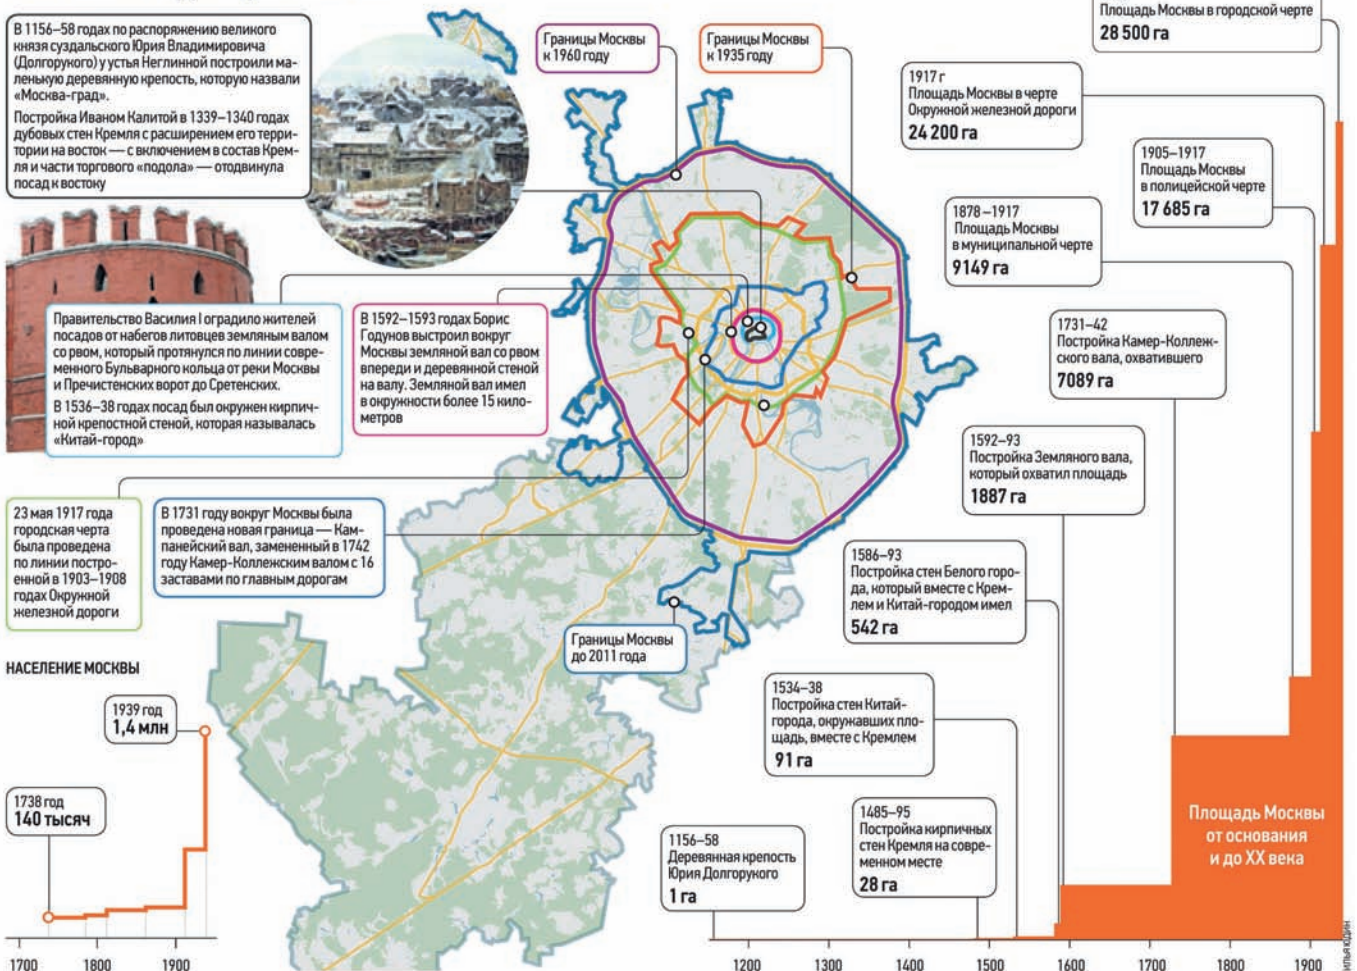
В 1156–58 годах по распоряжению великого князя суздальского Юрия Владимировича (Долгорукого) у устья Неглинной построили маленькую деревянную крепость, которую назвали «Москва-град».

Постройка Иваном Калитой в 1339–1340 годах дубовых стен Кремля с расширением его территории на восток — с включением в состав Кремля и части торгового «подола» — отодвинула посад к востоку

Границы Москвы к 1960 году

Границы Москвы к 1935 году

Площадь Москвы в городской черте
28 500 га

1917 г
Площадь Москвы в черте Окружной железной дороги
24 200 га

1905–1917
Площадь Москвы в полицейской черте
17 685 га

1878–1917
Площадь Москвы в муниципальной черте
9149 га

Правительство Василия I оградило жителей посадов от набегов литовцев земляным валом со рвом, который протянулся по линии современного Бульварного кольца от реки Москвы и Пречистенских ворот до Сретенских.

В 1536–38 годах посад был окружен кирпичной крепостной стеной, которая называлась «Китай-город»

В 1592–1593 годах Борис Годунов выстроил вокруг Москвы земляной вал со рвом впереди и деревянной стеной на валу. Земляной вал имел в окружности более 15 километров

1731–42
Постройка Камер-Коллежского вала, охватившего
7089 га

1592–93
Постройка Земляного вала, который охватил площадь
1887 га

23 мая 1917 года городская черта была проведена по линии построенной в 1903–1908 годах Окружной железной дороги

В 1731 году вокруг Москвы была проведена новая граница — Кампанейский вал, замененный в 1742 году Камер-Коллежским валом с 16 заставами по главным дорогам

1586–93
Постройка стен Белого города, который вместе с Кремлем и Китай-городом имел
542 га

Границы Москвы до 2011 года

НАСЕЛЕНИЕ МОСКВЫ

1939 год
1,4 млн

1738 год
140 тысяч

1534–38
Постройка стен Китай-города, окружавших площадь, вместе с Кремлем
91 га

1485–95
Постройка кирпичных стен Кремля на современном месте
28 га

1156–58
Деревянная крепость Юрия Долгорукого
1 га

Площадь Москвы от основания и до XX века

1700 1800 1900

1200 1300 1400 1500 1600 1700 1800 1900